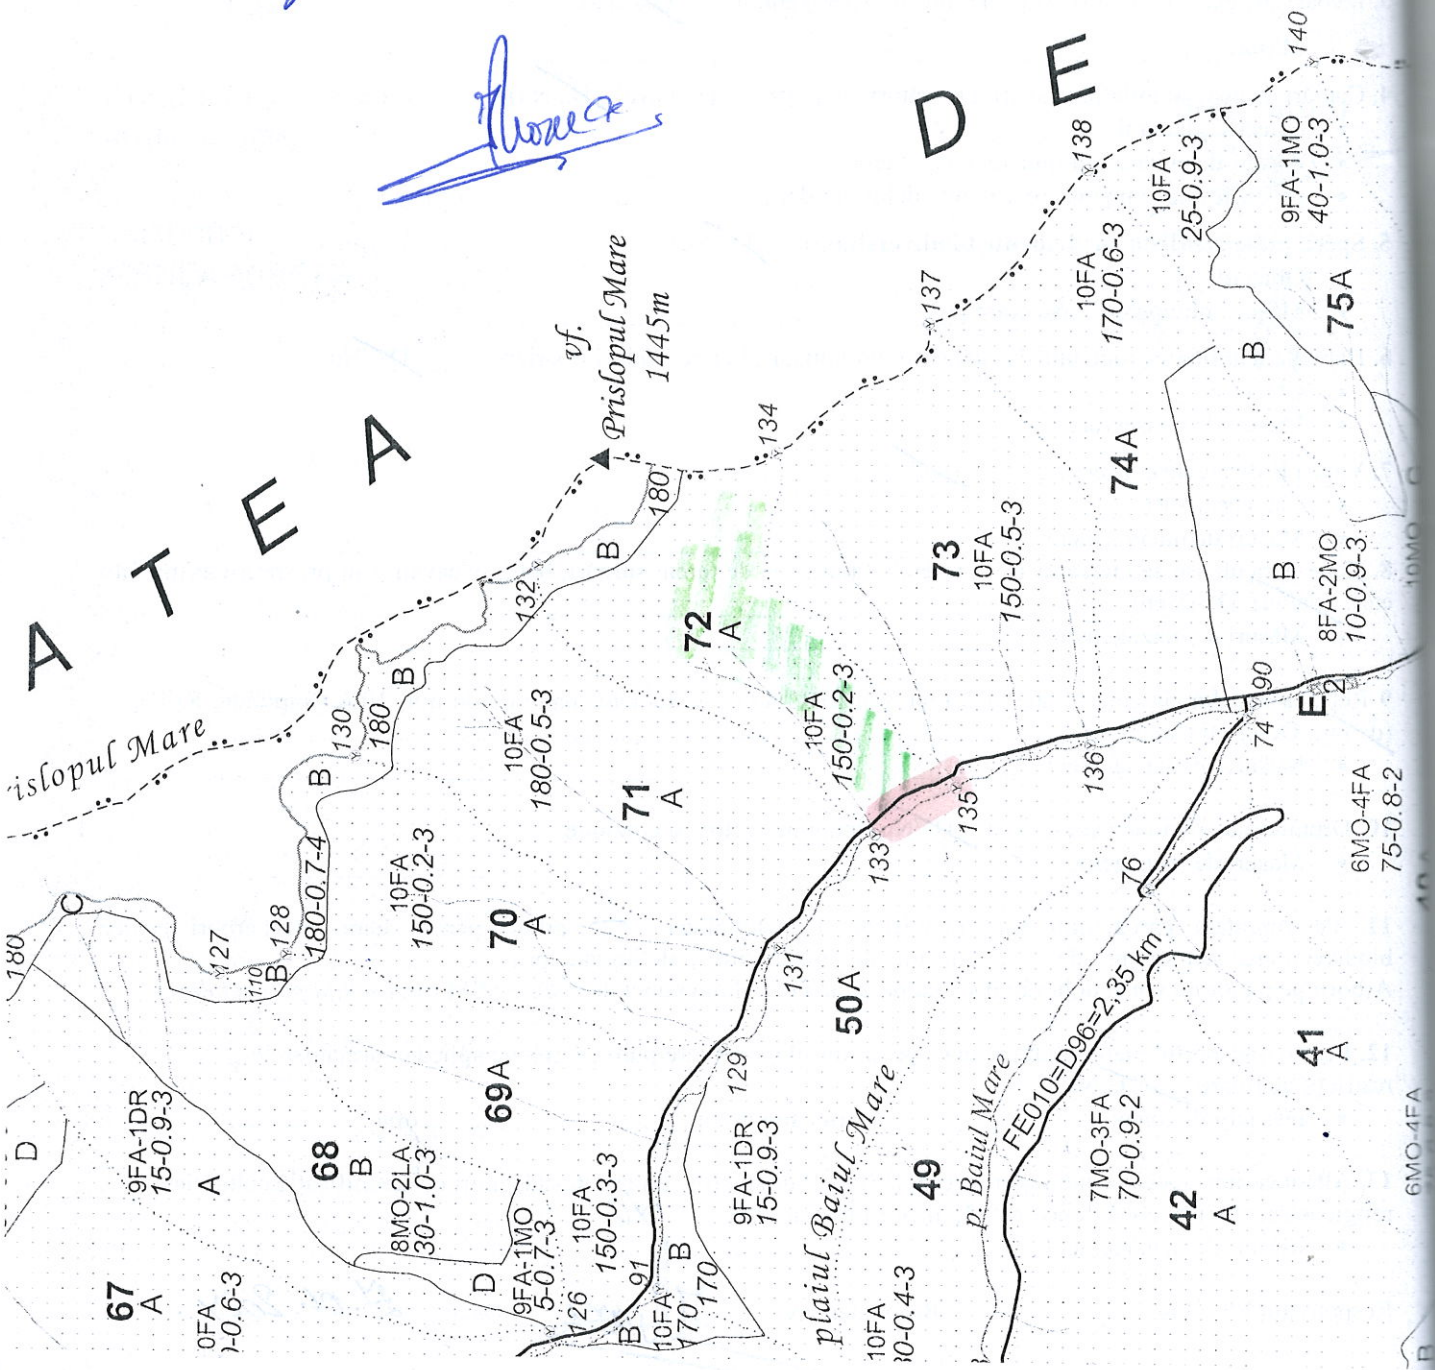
A T E A D E

vf. Prislopul Mare 1445m

'islopul Mare

140
138
137
134
132
130
128
127
180
180
110

10FA 25-0.9-3
9FA-1MO 40-1.0-3
10FA 170-0.6-3
75A
B
74A
73
10FA 150-0.5-3
72 A
10FA 150-0.2-3
B
B
B
10FA 180-0.5-3
71 A
10FA 150-0.2-3
70 A
180-0.7-4
C
B
8FA-2MO 10-0.9-3
90
2
E
74
136
135
133
76
6MO-4FA 75-0.8-2
FE010=D96=2,35 km
131
50A
129
69A
9FA-1DR 15-0.9-3
A
68 B
8MO-2LA 30-1.0-3
D
9FA-1MO 5-0.7-3
10FA 150-0.3-3
91
126
B
10FA 170
170
B
9FA-1DR 15-0.9-3
plaiul Baiul Mare
49
p. Baiul Mare
7MO-3FA 70-0.9-2
42 A
41 A
6MO-4FA
10MO
D
67 A
0FA )-0.6-3
10FA 30-0.4-3
180